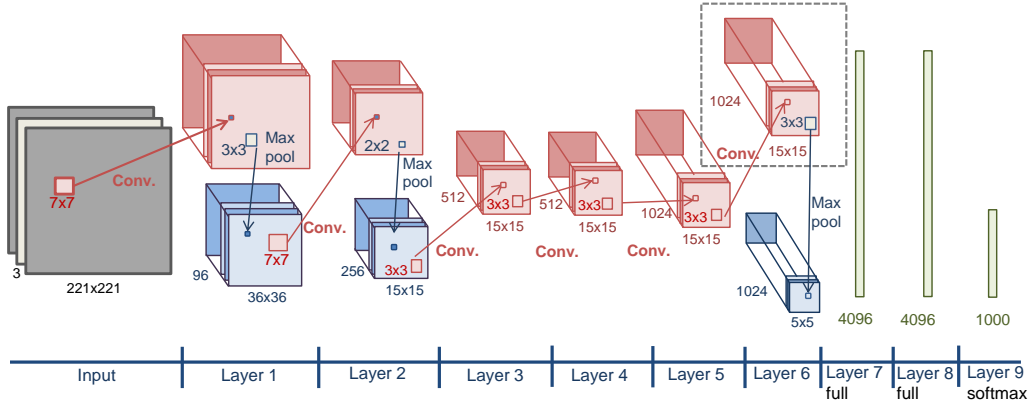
7x7
Conv.
3
221x221
3x3
Max pool
96
7x7
36x36
Conv.
2x2
Max pool
256
3x3
15x15
Conv.
512
3x3
15x15
Conv.
512
3x3
15x15
Conv.
1024
3x3
15x15
1024
3x3
15x15
Conv.
Max pool
1024
5x5
4096
4096
1000

Input
Layer 1
Layer 2
Layer 3
Layer 4
Layer 5
Layer 6
Layer 7 full
Layer 8 full
Layer 9 softmax